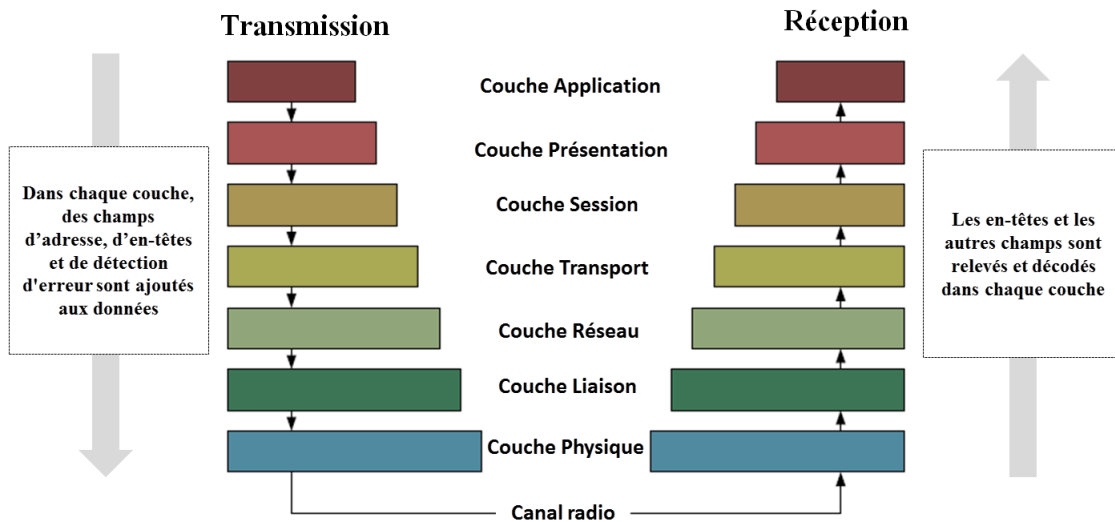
Transmission

Réception

Dans chaque couche, des champs d'adresse, d'en-têtes et de détection d'erreur sont ajoutés aux données

Couche Application

Couche Présentation

Couche Session

Couche Transport

Couche Réseau

Couche Liaison

Couche Physique

Les en-têtes et les autres champs sont relevés et décodés dans chaque couche

Canal radio